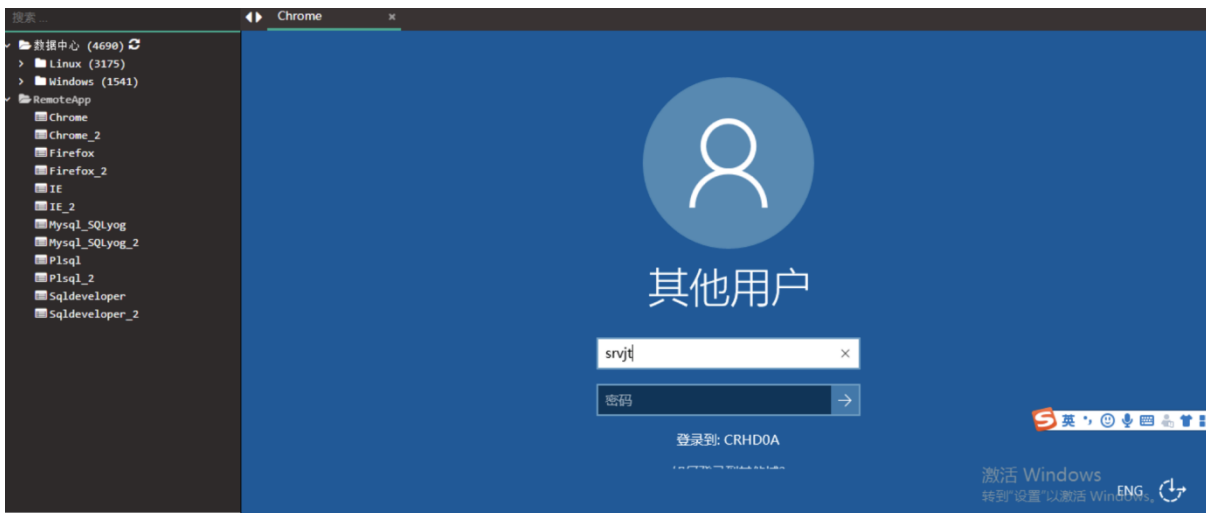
搜索...

数据中心 (4690)
Linux (3175)
Windows (1541)
RemoteApp
Chrome
Chrome_2
Firefox
Firefox_2
IE
IE_2
Mysql_SQLyog
Mysql_SQLyog_2
Plsql
Plsql_2
Sqldeveloper
Sqldeveloper_2

Chrome ×

其他用户

srvjt ×

密码 →

登录到: CRHD0A

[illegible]

英

激活 Windows
转到"设置"以激活 Windows。

ENG